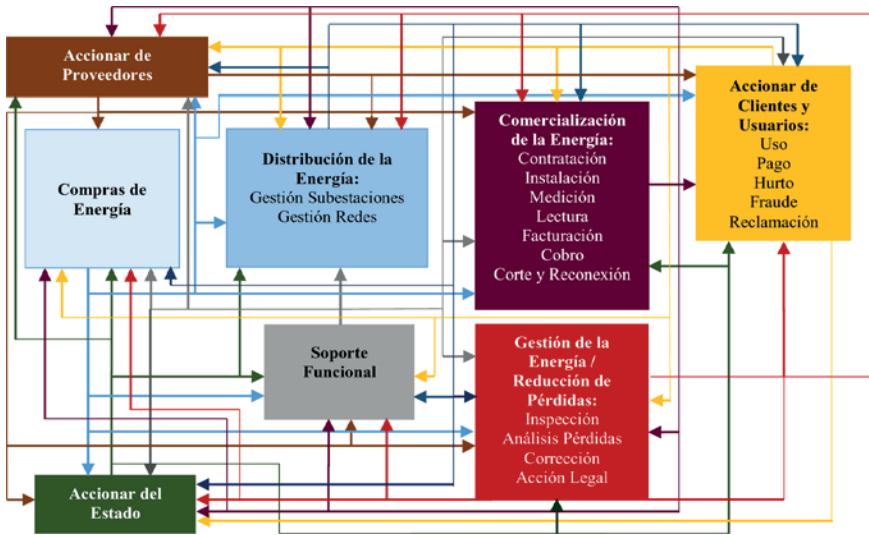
Accionar de Proveedores

Compras de Energía

Distribución de la Energía:
Gestión Subestaciones
Gestión Redes

Comercialización de la Energía:
Contratación
Instalación
Medición
Lectura
Facturación
Cobro
Corte y Reconexión

Accionar de Clientes y Usuarios:
Uso
Pago
Hurto
Fraude
Reclamación

Soporte Funcional

Gestión de la Energía / Reducción de Pérdidas:
Inspección
Análisis Pérdidas
Corrección
Acción Legal

Accionar del Estado